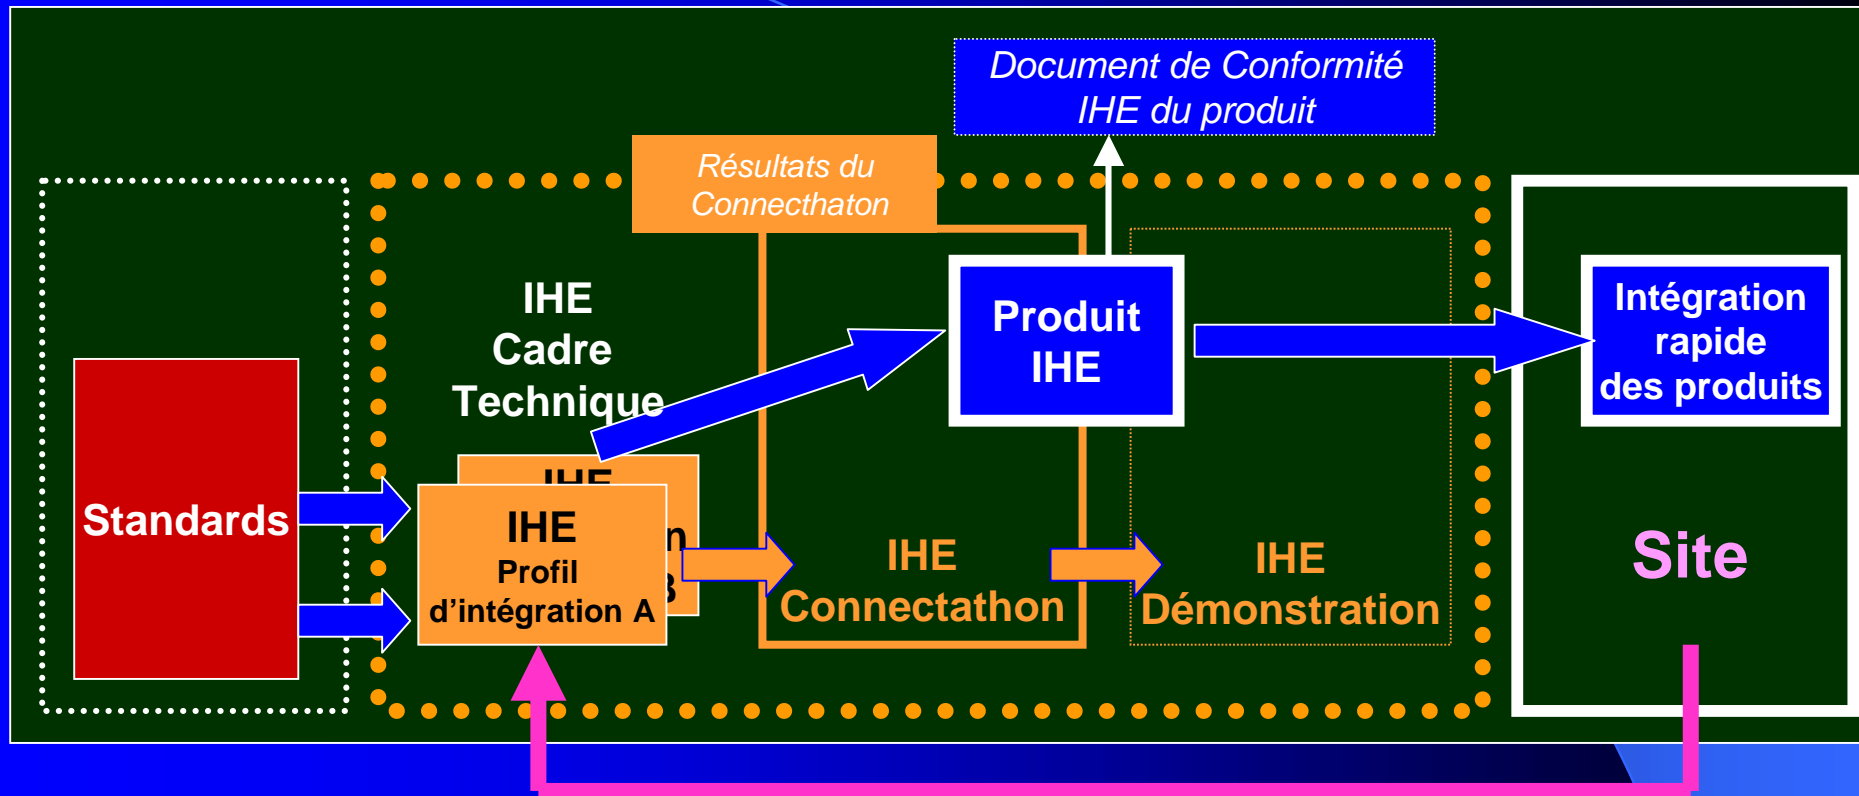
Document de Conformité IHE du produit

Résultats du Connecthaton

Standards

IHE Cadre Technique

IHE

n

B

IHE Profil d'intégration A

Produit IHE

IHE Connectathon

IHE Démonstration

Intégration rapide des produits

Site